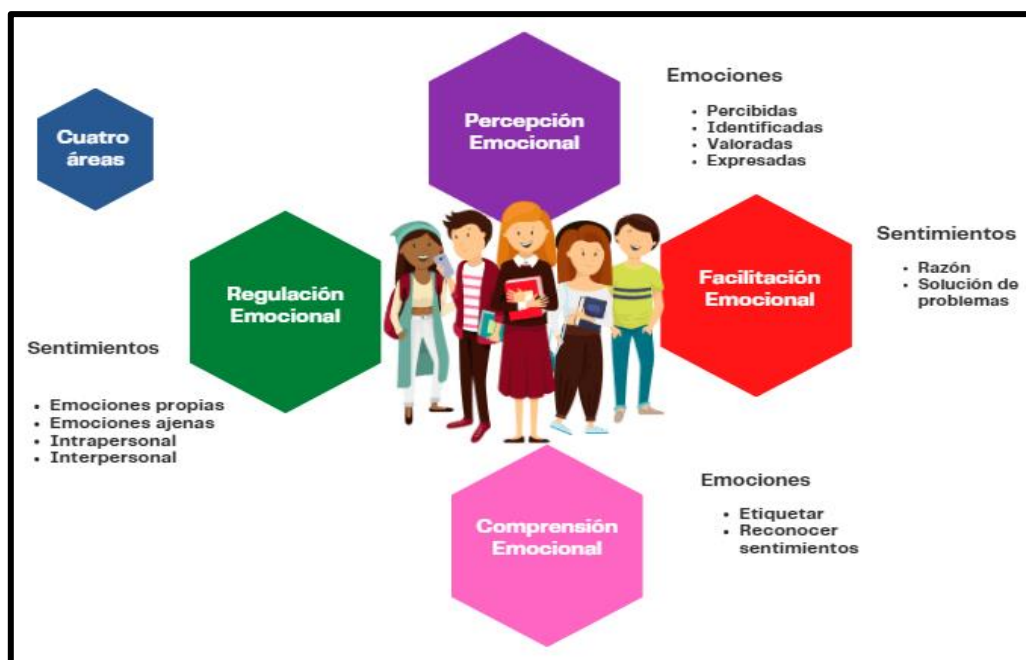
Cuatro áreas

Percepción Emocional

Emociones

- Percibidas
- Identificadas
- Valoradas
- Expresadas

Regulación Emocional

Sentimientos

- Emociones propias
- Emociones ajenas
- Intrapersonal
- Interpersonal

Facilitación Emocional

Sentimientos

- Razón
- Solución de problemas

Comprensión Emocional

Emociones

- Etiquetar
- Reconocer sentimientos